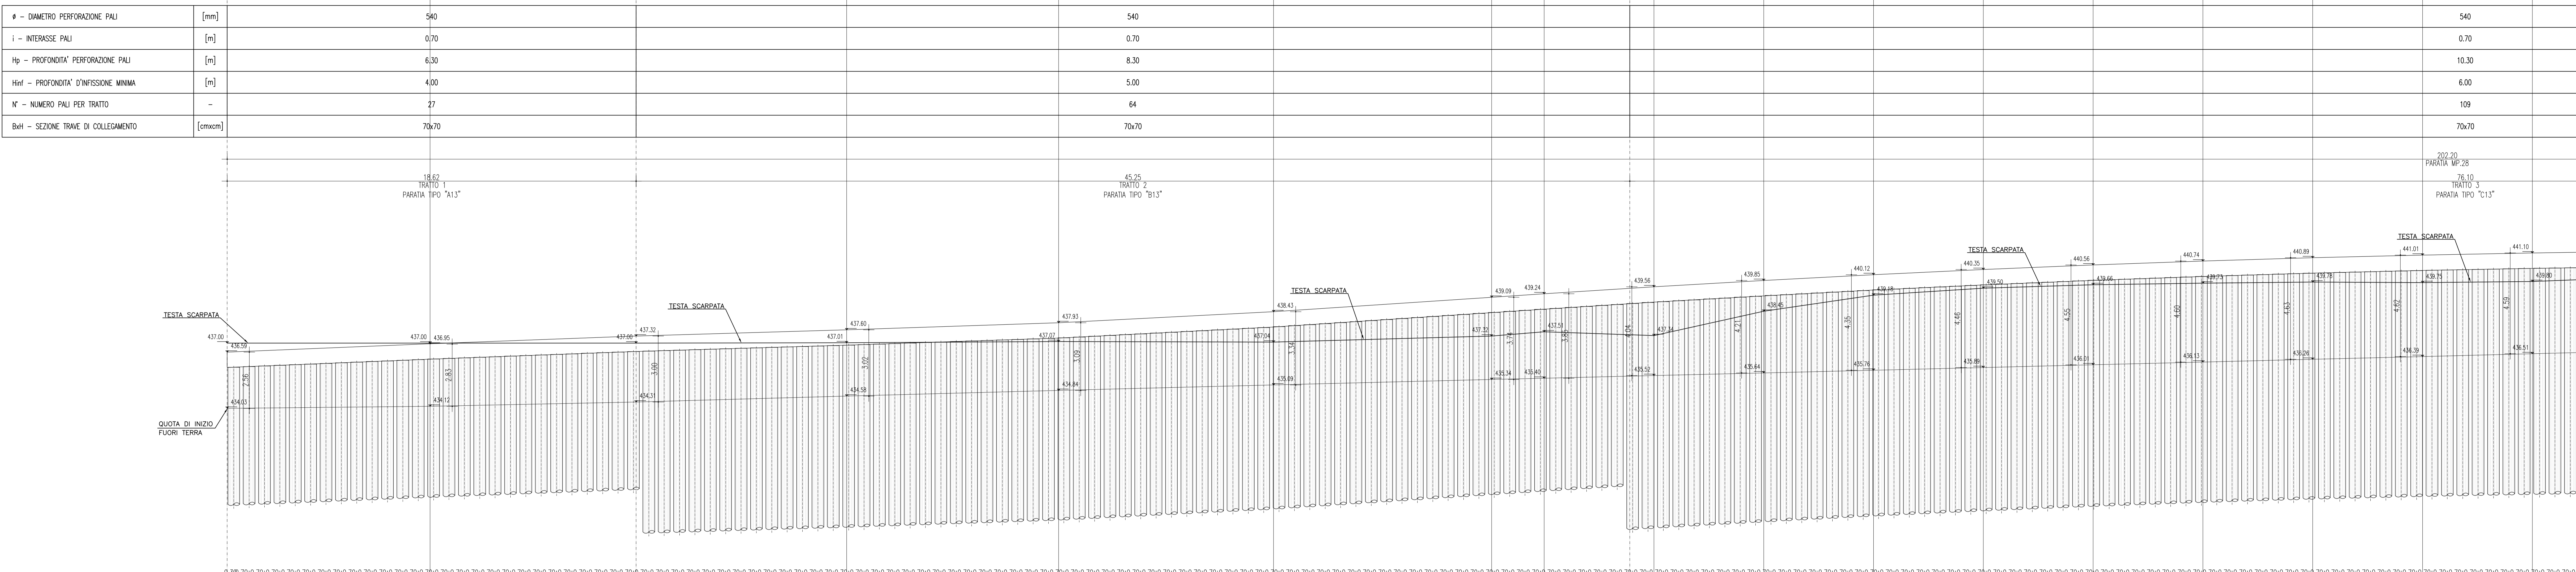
| | | | | | |
|---|---|---|---|---|---|
| ø – DIAMETRO PERFORAZIONE PALI | [mm] | 540 | 540 | | 540 |
| i – INTERASSE PALI | [m] | 0.70 | 0.70 | | 0.70 |
| Hp – PROFONDITA' PERFORAZIONE PALI | [m] | 6.30 | 8.30 | | 10.30 |
| Hinf – PROFONDITA' D'INFISSIONE MINIMA | [m] | 4.00 | 5.00 | | 6.00 |
| N° – NUMERO PALI PER TRATTO | – | 27 | 64 | | 109 |
| BxH – SEZIONE TRAVE DI COLLEGAMENTO | [cmxcm] | 70x70 | 70x70 | | 70x70 |

18.62
TRATTO 1
PARATIA TIPO "A13"

45.25
TRATTO 2
PARATIA TIPO "B13"

202.20
PARATIA MP.28

76.10
TRATTO 3
PARATIA TIPO "C13"

TESTA SCARPATA

TESTA SCARPATA

TESTA SCARPATA

TESTA SCARPATA

TESTA SCARPATA

QUOTA DI INIZIO
FUORI TERRA

437.00 436.59 437.00 436.95 437.32 437.00 437.60 437.01 437.93 437.07 438.43 437.04 439.09 439.24 437.32 437.51 439.56 437.34 439.85 438.45 440.12 439.16 440.35 439.50 440.56 439.66 440.74 439.73 440.89 439.78 441.01 439.75 441.10 439.80

2.56 2.83 3.00 3.02 3.09 3.14 3.74 3.86 4.04 4.21 4.35 4.46 4.55 4.60 4.62 4.62 4.59

434.03 434.12 434.31 434.58 434.84 435.09 435.34 435.40 435.52 435.64 435.76 435.89 436.01 436.13 436.26 436.39 436.51